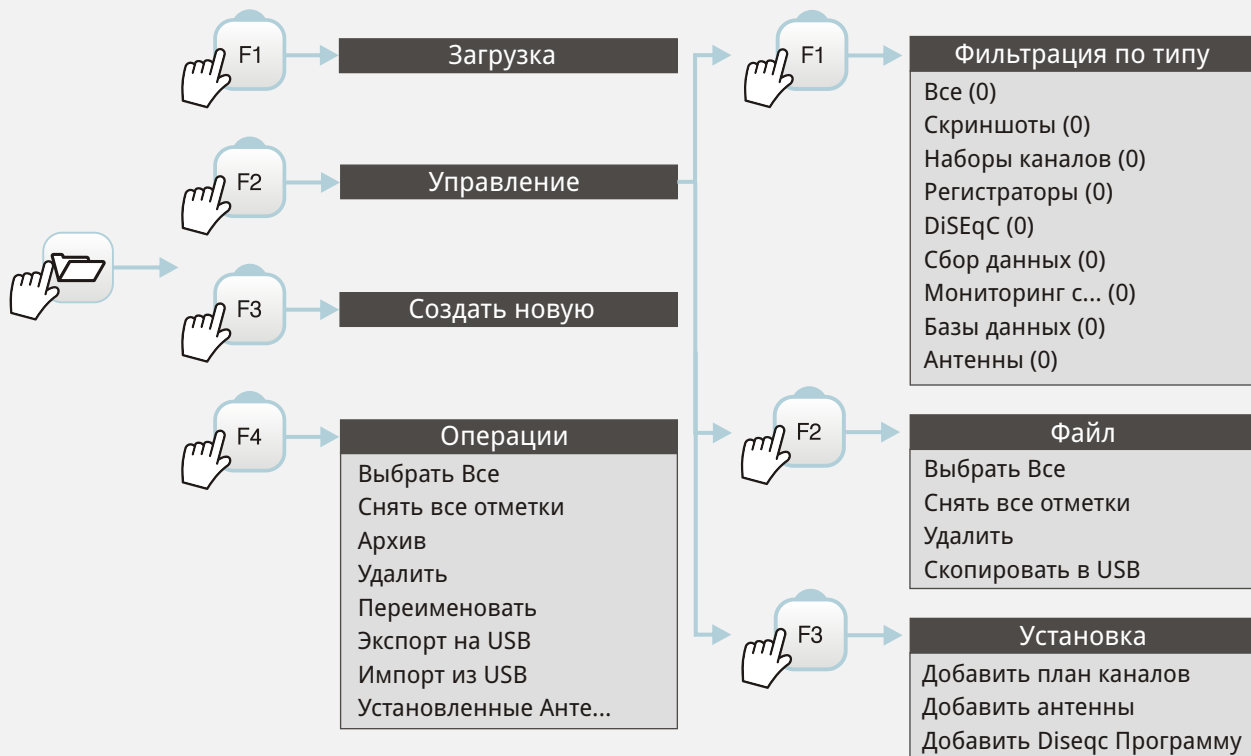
F1
Загрузка

F2
Управление

F3
Создать новую

F4
Операции
Выбрать Все
Снять все отметки
Архив
Удалить
Переименовать
Экспорт на USB
Импорт из USB
Установленные Анте...

F1
Фильтрация по типу
Все (0)
Скриншоты (0)
Наборы каналов (0)
Регистраторы (0)
DiSEqC (0)
Сбор данных (0)
Мониторинг с... (0)
Базы данных (0)
Антенны (0)

F2
Файл
Выбрать Все
Снять все отметки
Удалить
Скопировать в USB

F3
Установка
Добавить план каналов
Добавить антенны
Добавить Diseqc Программу